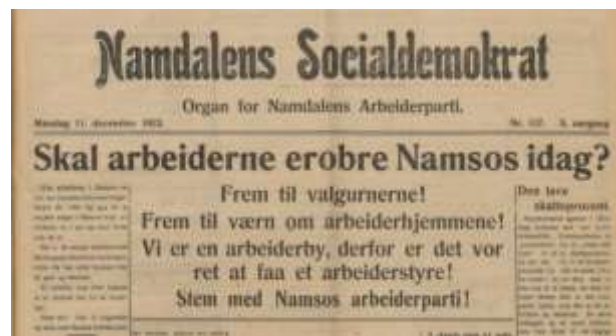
Namdalens Socialdemokrat

Organ for Namdalens Arbeiderparti.

Mandag 11. december 1922. Nr. 137. 3. aargang

Skal arbeiderne erobre Namsos idag?

Frem til valgurnerne!
Frem til værn om arbeiderhjemmene!
Vi er en arbeiderby, derfor er det vor ret at faa et arbeiderstyre!
Stem med Namsos arbeiderparti!

Den læve skatteprocent

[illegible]